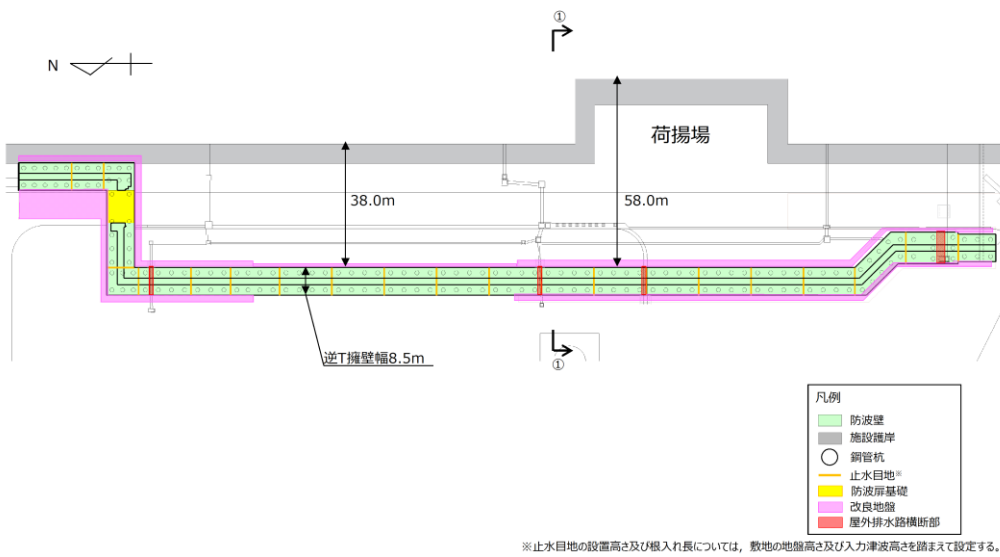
N

①

荷揚場

38.0m

58.0m

逆T擁壁幅8.5m

①

凡例
防波壁
施設護岸
鋼管杭
止水目地※
防波扉基礎
改良地盤
屋外排水路横断部

※止水目地の設置高さ及び根入れ長については，敷地の地盤高さ及び入力津波高さを踏まえて設定する。